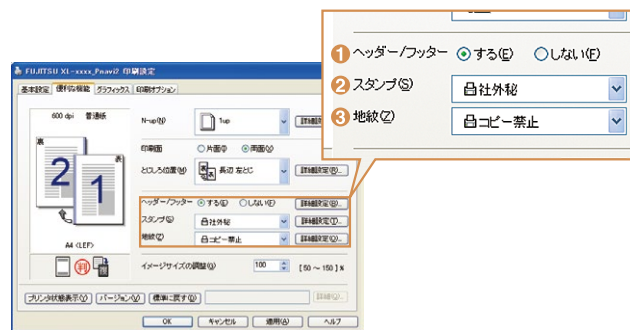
FUJITSU XL-xxxx_Pnavi2 印刷設定

基本設定 | 便利な機能 | グラフィックス | 印刷オプション

600 dpi 普通紙

表

2

1

表

A4 〈LEF〉

N-up(N) 1up 詳細設定(1)...

印刷面 ○片面(I) ◉両面(V)

とじしろ位置(M) 長辺 左とじ 詳細設定(2)...

ヘッダー/フッター ◉する(E) ○しない(F) 詳細設定(3)...

スタンプ(S) 社外秘 詳細設定(4)...

地紋(Z) コピー禁止 詳細設定(5)...

イメージサイズの調整(J) 100 [50 ～ 150 ] %

プリンタ状態表示(Y) バージョン(W) 標準に戻す(D) 詳細(Q)...

OK キャンセル 適用(A) ヘルプ

1 ヘッダー/フッター ◉する(E) ○しない(F)

2 スタンプ(S) 社外秘

3 地紋(Z) コピー禁止